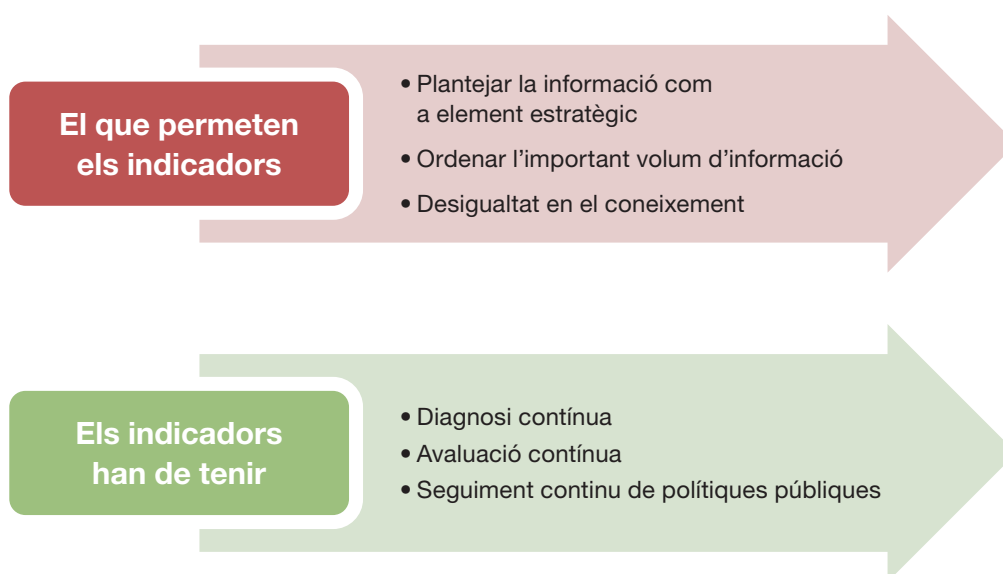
El que permeten els indicadors

• Plantejar la informació com a element estratègic
• Ordenar l'important volum d'informació
• Desigualtat en el coneixement

Els indicadors han de tenir

• Diagnosi contínua
• Avaluació contínua
• Seguiment continu de polítiques públiques